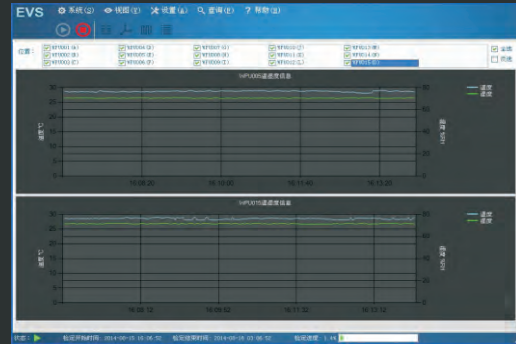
EVS 系统(S) 视图(V) 设置(E) 查询(Q) 帮助(H)

位置: WFU001(A) WFU002(B) WFU003(C) WFU004(D) WFU005(E) WFU006(F) WFU007(G) WFU008(H) WFU009(I) WFU010(J) WFU011(K) WFU012(L) WFU013(M) WFU014(N) WFU015(O)

全选
反选

WFU005温湿度信息

温度 ℃
湿度 %RH

温度
湿度

16:08:20 16:10:00 16:11:40 16:13:20

WFU015温湿度信息

温度 ℃
湿度 %RH

温度
湿度

16:09:12 16:09:52 16:11:32 16:13:12

状态: 检定开始时间: 2014-09-15 16:06:52 检定结束时间: 2014-09-16 03:06:52 检定进度: 1.4%